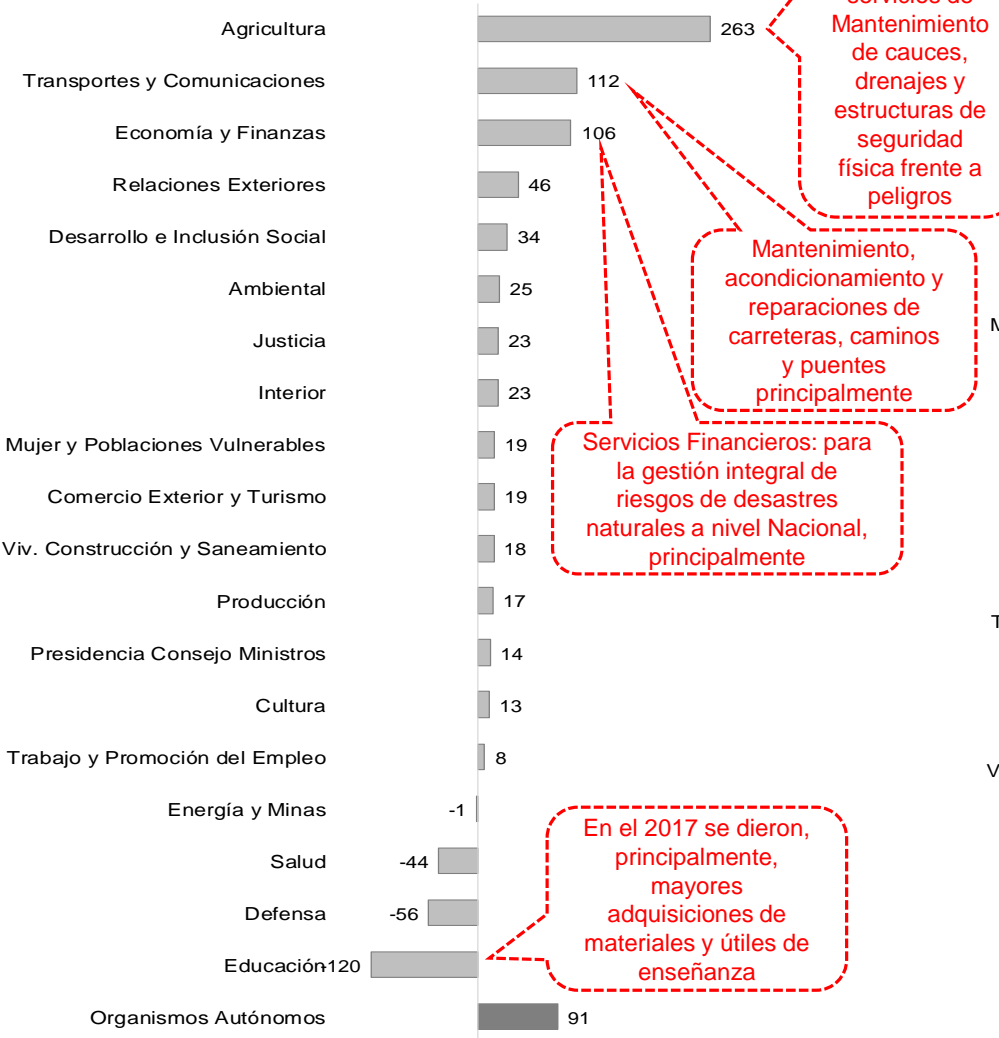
Agricultura 263
Transportes y Comunicaciones 112
Economía y Finanzas 106
Relaciones Exteriores 46
Desarrollo e Inclusión Social 34
Ambiental 25
Justicia 23
Interior 23
Mujer y Poblaciones Vulnerables 19
Comercio Exterior y Turismo 19
Viv. Construcción y Saneamiento 18
Producción 17
Presidencia Consejo Ministros 14
Cultura 13
Trabajo y Promoción del Empleo 8
Energía y Minas -1
Salud -44
Defensa -56
Educación -120
Organismos Autónomos 91

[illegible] Mantenimiento de cauces, drenajes y estructuras de seguridad física frente a peligros

Mantenimiento, acondicionamiento y reparaciones de carreteras, caminos y puentes principalmente

Servicios Financieros: para la gestión integral de riesgos de desastres naturales a nivel Nacional, principalmente

En el 2017 se dieron, principalmente, mayores adquisiciones de materiales y útiles de enseñanza

M

T

V